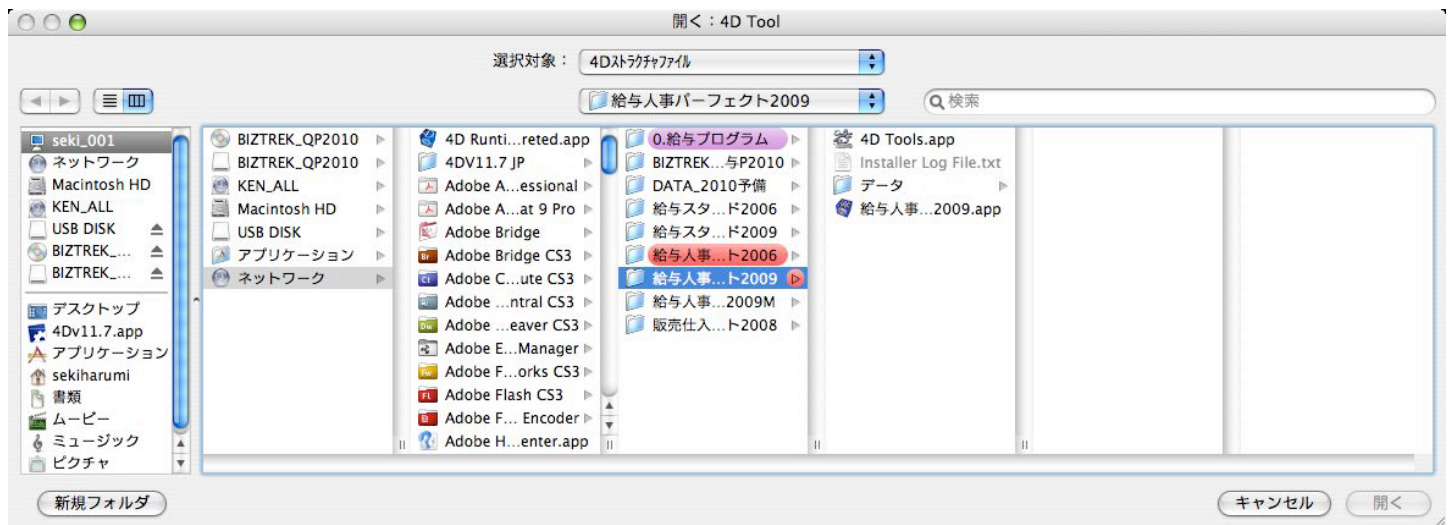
開く：4D Tool

選択対象： 4Dｽﾄﾗｸﾁｬﾌｧｲﾙ

給与人事パーフェクト2009

検索

seki_001
ネットワーク
Macintosh HD
KEN_ALL
USB DISK
BIZTREK_...
BIZTREK_...

デスクトップ
4Dv11.7.app
アプリケーション
sekiharumi
書類
ムービー
ミュージック
ピクチャ

BIZTREK_QP2010
BIZTREK_QP2010
KEN_ALL
Macintosh HD
USB DISK
アプリケーション
ネットワーク

4D Runti...reted.app
4DV11.7 JP
Adobe A...essional
Adobe A...at 9 Pro
Adobe Bridge
Adobe Bridge CS3
Adobe C...ute CS3
Adobe ...ntral CS3
Adobe ...eaver CS3
Adobe E...Manager
Adobe F...orks CS3
Adobe Flash CS3
Adobe F... Encoder
Adobe H...enter.app

0.給与プログラム
BIZTREK...与P2010
DATA_2010予備
給与スタ...ド2006
給与スタ...ド2009
給与人事...ト2006
給与人事...ト2009
給与人事...2009M
販売仕入...ト2008

4D Tools.app
Installer Log File.txt
データ
給与人事...2009.app

新規フォルダ

キャンセル
開く